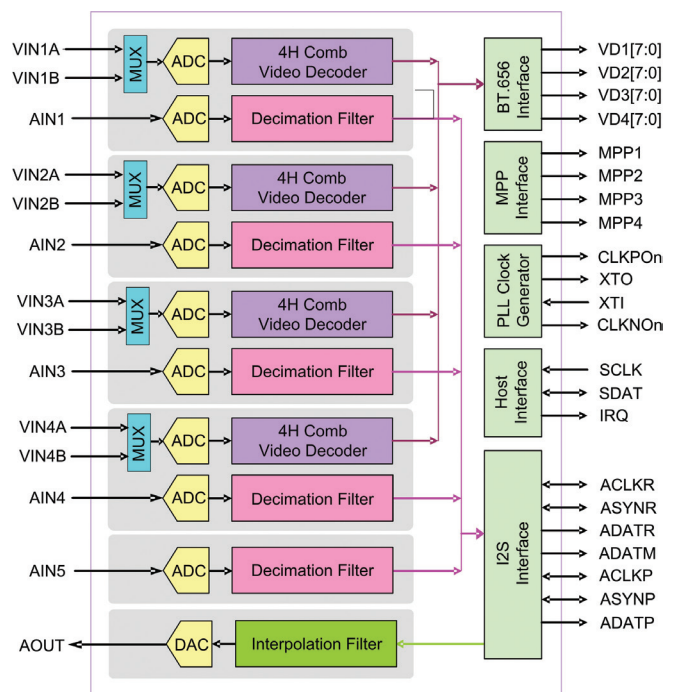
VIN1A
VIN1B
MUX
ADC
4H Comb Video Decoder
AIN1
ADC
Decimation Filter
VIN2A
VIN2B
MUX
ADC
4H Comb Video Decoder
AIN2
ADC
Decimation Filter
VIN3A
VIN3B
MUX
ADC
4H Comb Video Decoder
AIN3
ADC
Decimation Filter
VIN4A
VIN4B
MUX
ADC
4H Comb Video Decoder
AIN4
ADC
Decimation Filter
AIN5
ADC
Decimation Filter
AOUT
DAC
Interpolation Filter

BT.656 Interface
VD1[7:0]
VD2[7:0]
VD3[7:0]
VD4[7:0]
MPP Interface
MPP1
MPP2
MPP3
MPP4
PLL Clock Generator
CLKPOn
XTO
XTI
CLKNOn
Host Interface
SCLK
SDAT
IRQ
I2S Interface
ACLKR
ASYNR
ADATR
ADATM
ACLKP
ASYNP
ADATP